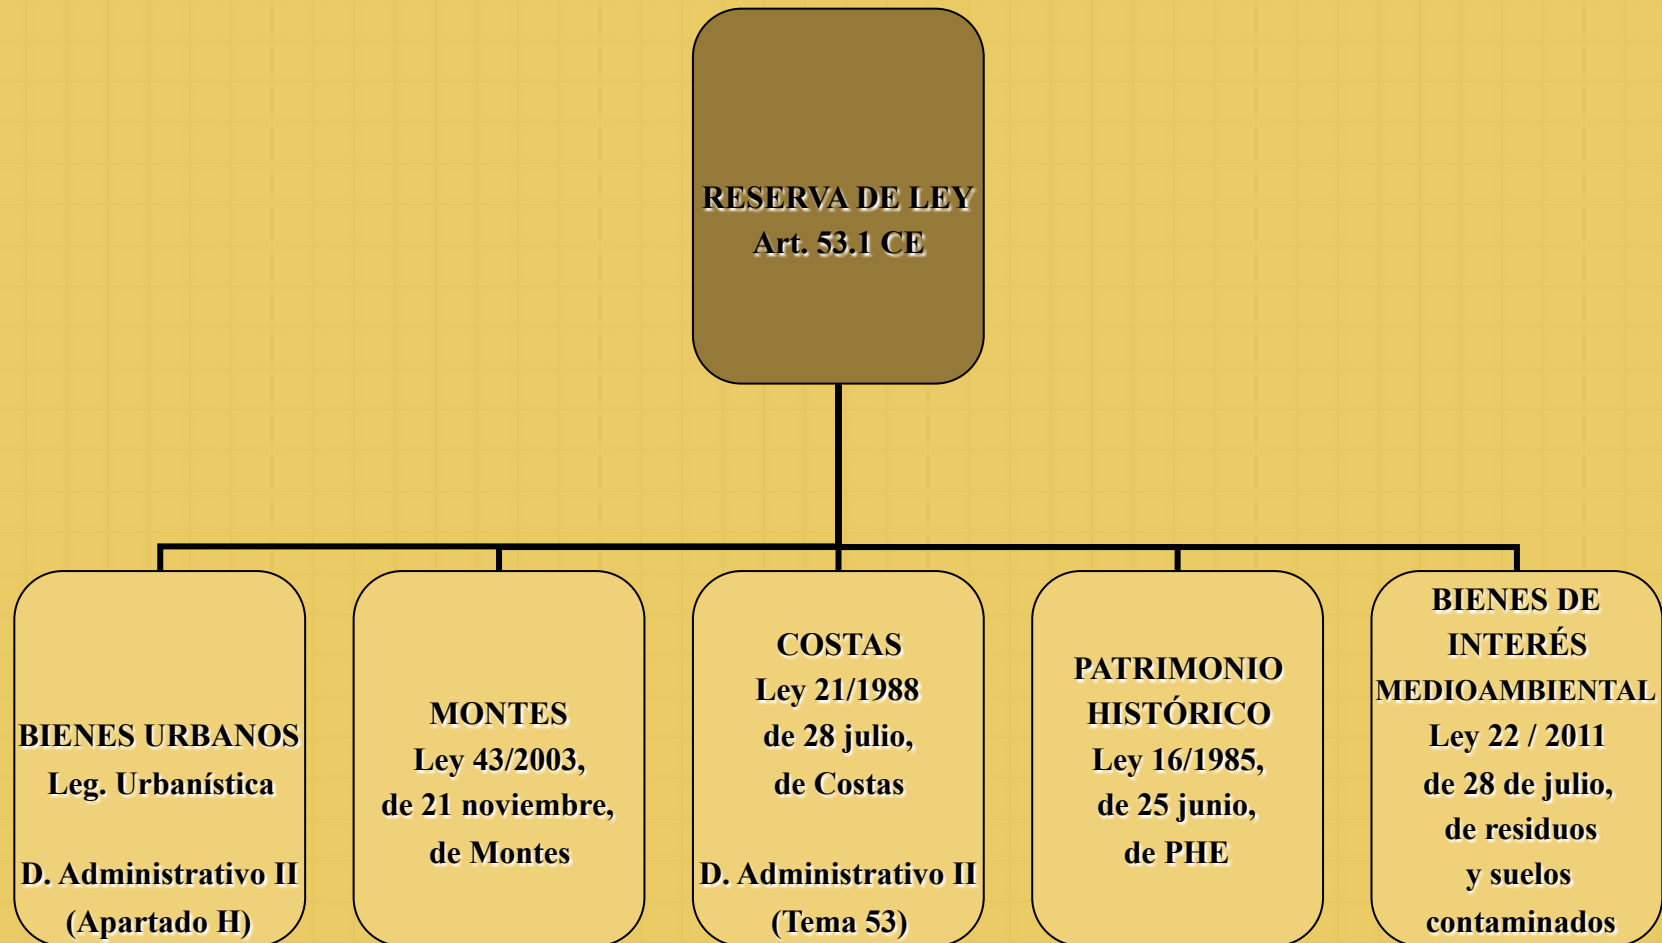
RESERVA DE LEY
Art. 53.1 CE

BIENES URBANOS
Leg. Urbanística

D. Administrativo II
(Apartado H)

MONTES
Ley 43/2003,
de 21 noviembre,
de Montes

COSTAS
Ley 21/1988
de 28 julio,
de Costas

D. Administrativo II
(Tema 53)

PATRIMONIO
HISTÓRICO
Ley 16/1985,
de 25 junio,
de PHE

BIENES DE
INTERÉS
MEDIOAMBIENTAL
Ley 22 / 2011
de 28 de julio,
de residuos
y suelos
contaminados